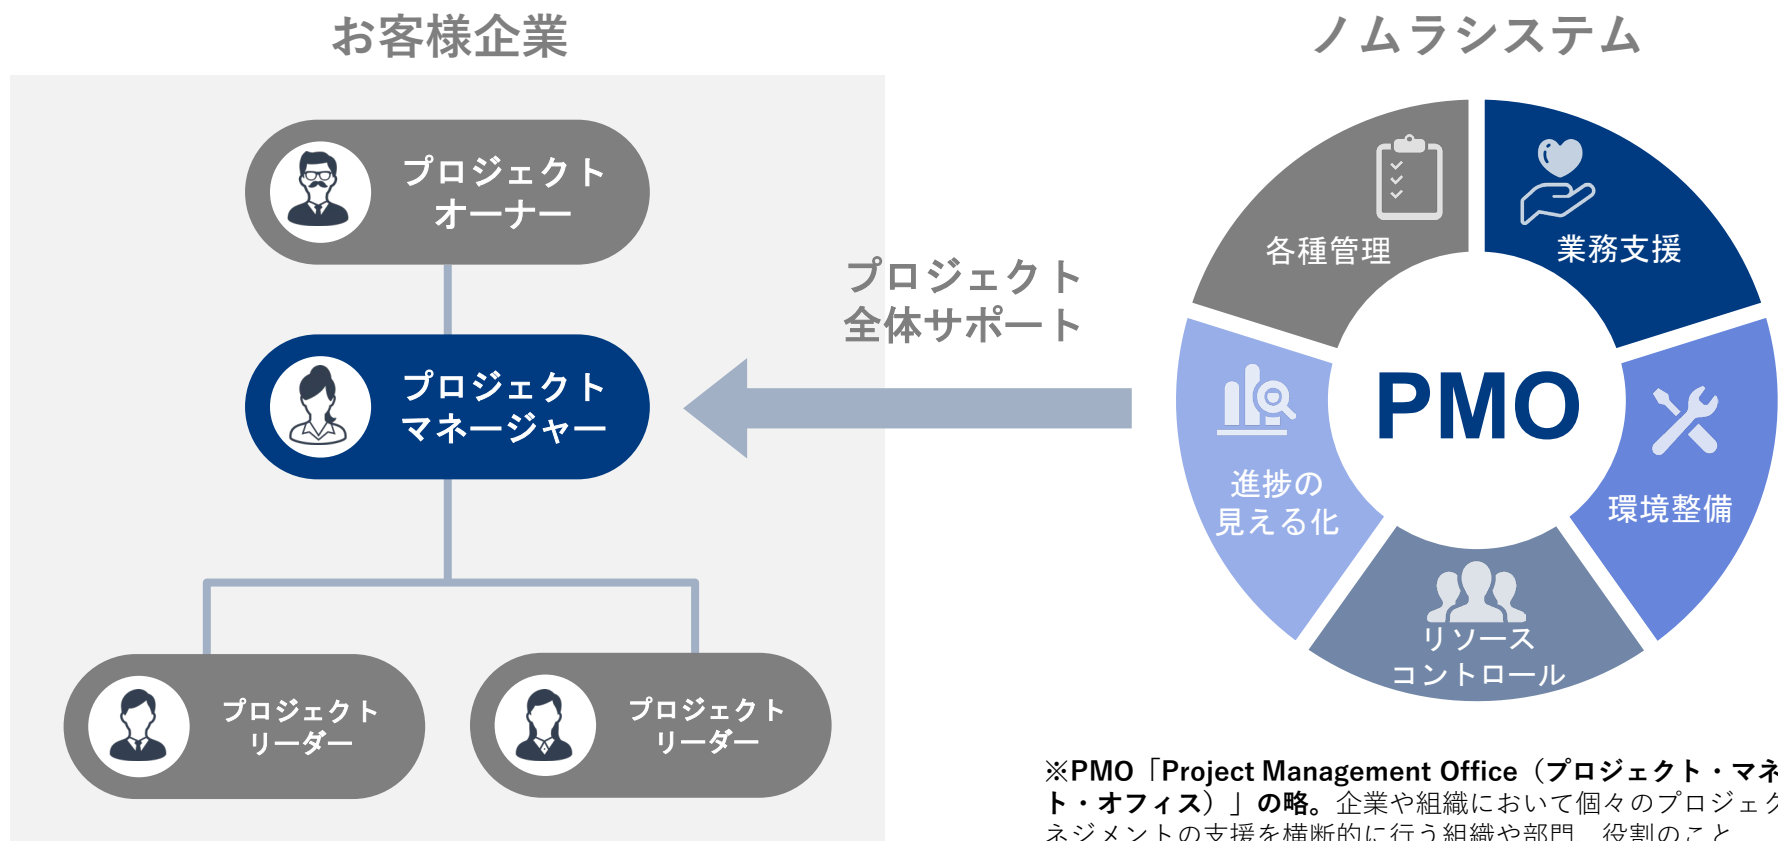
お客様企業

ノムラシステム

プロジェクトオーナー

プロジェクトマネージャー

プロジェクトリーダー

プロジェクトリーダー

プロジェクト全体サポート

各種管理

業務支援

PMO

進捗の見える化

環境整備

リソースコントロール

※PMO「Project Management Office（プロジェクト・マネ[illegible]ト・オフィス）」の略。企業や組織において個々のプロジェク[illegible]ネジメントの支援を横断的に行う組織や部門、役割のこと